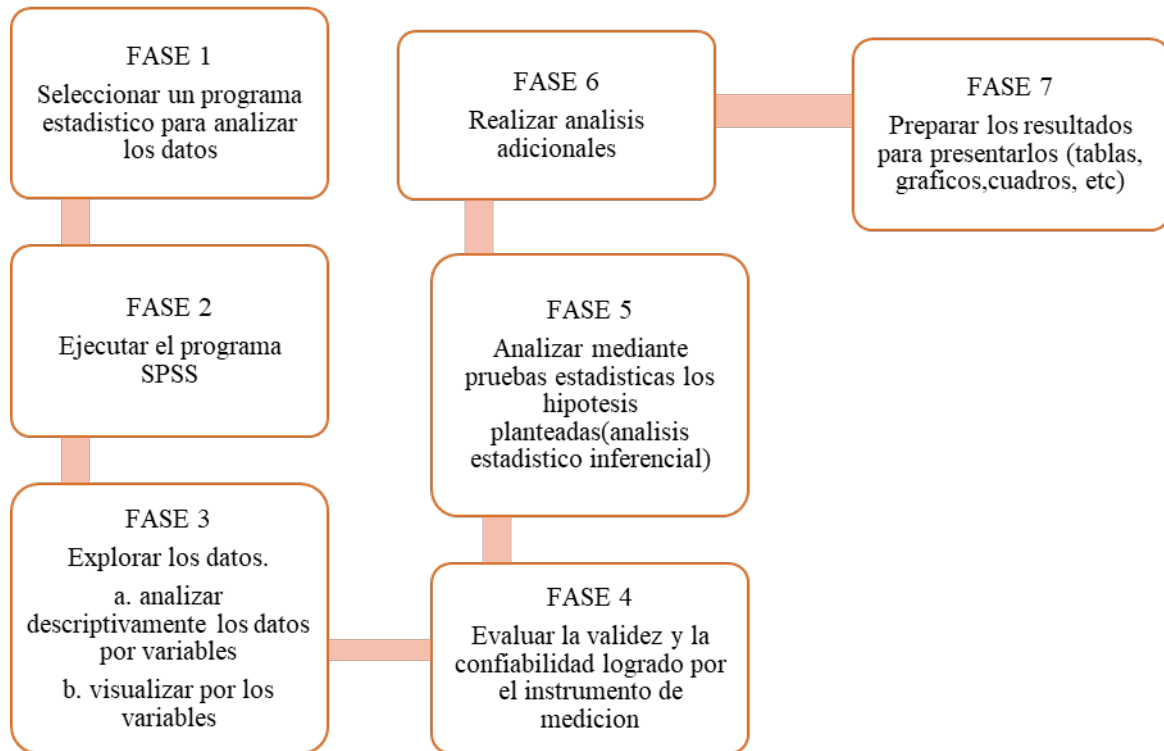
FASE 1
Seleccionar un programa estadistico para analizar los datos

FASE 2
Ejecutar el programa SPSS

FASE 3
Explorar los datos.
a. analizar descriptivamente los datos por variables
b. visualizar por los variables

FASE 4
Evaluar la validez y la confiabilidad logrado por el instrumento de medicion

FASE 5
Analizar mediante pruebas estadisticas los hipotesis planteadas(analisis estadistico inferencial)

FASE 6
Realizar analisis adicionales

FASE 7
Preparar los resultados para presentarlos (tablas, graficos,cuadros, etc)